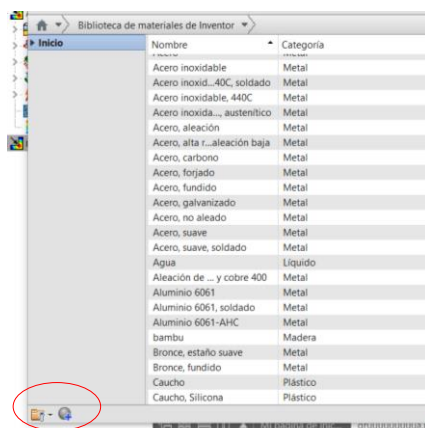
Biblioteca de materiales de Inventor

Inicio

| Nombre | Categoría |
|---|---|
| Acero inoxidable | Metal |
| Acero inoxid...40C, soldado | Metal |
| Acero inoxidable, 440C | Metal |
| Acero inoxida..., austenítico | Metal |
| Acero, aleación | Metal |
| Acero, alta r...aleación baja | Metal |
| Acero, carbono | Metal |
| Acero, forjado | Metal |
| Acero, fundido | Metal |
| Acero, galvanizado | Metal |
| Acero, no aleado | Metal |
| Acero, suave | Metal |
| Acero, suave, soldado | Metal |
| Agua | Líquido |
| Aleación de ... y cobre 400 | Metal |
| Aluminio 6061 | Metal |
| Aluminio 6061, soldado | Metal |
| Aluminio 6061-AHC | Metal |
| bambu | Madera |
| Bronce, estaño suave | Metal |
| Bronce, fundido | Metal |
| Caucho | Plástico |
| Caucho, Silicona | Plástico |